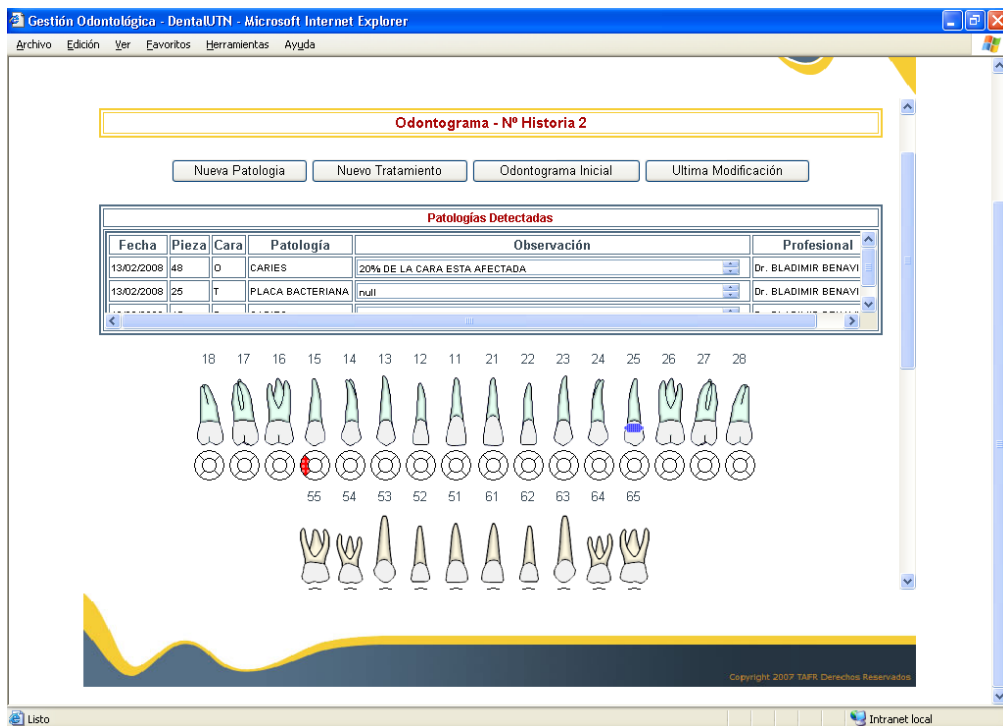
Gestión Odontológica - DentalUTN - Microsoft Internet Explorer

Archivo Edición Ver Favoritos Herramientas Ayuda

Odontograma - Nº Historia 2

Nueva Patologia | Nuevo Tratamiento | Odontograma Inicial | Ultima Modificación

Patologías Detectadas

| Fecha | Pieza | Cara | Patología | Observación | Profesional |
|---|---|---|---|---|---|
| 13/02/2008 | 48 | O | CARIES | 20% DE LA CARA ESTA AFECTADA | Dr. BLADIMIR BENAVI |
| 13/02/2008 | 25 | T | PLACA BACTERIANA | null | Dr. BLADIMIR BENAVI |
| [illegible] | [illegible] | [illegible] | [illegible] | | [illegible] |

18 17 16 15 14 13 12 11 21 22 23 24 25 26 27 28

55 54 53 52 51 61 62 63 64 65

Copyright 2007 TAFR Derechos Reservados

Listo

Intranet local